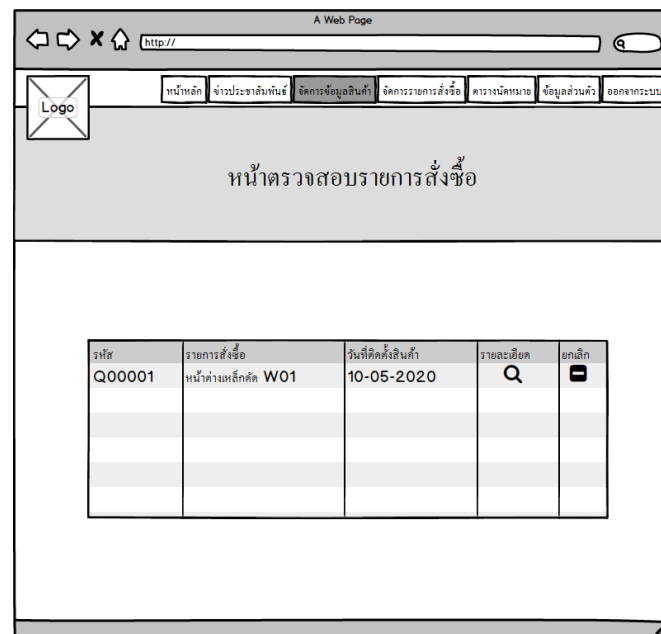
A Web Page

http://

Logo

หน้าหลัก | ข่าวประชาสัมพันธ์ | จัดการข้อมูลสินค้า | จัดการรายการสั่งซื้อ | ตารางนัดหมาย | ข้อมูลส่วนตัว | ออกจากระบบ

หน้าตรวจสอบรายการสั่งซื้อ

| รหัส | รายการสั่งซื้อ | วันที่ติดตั้งสินค้า | รายละเอียด | ยกเลิก |
|---|---|---|---|---|
| Q00001 | หน้าต่างเหล็กดัด W01 | 10-05-2020 | | |
| | | | | |
| | | | | |
| | | | | |
| | | | | |
| | | | | |